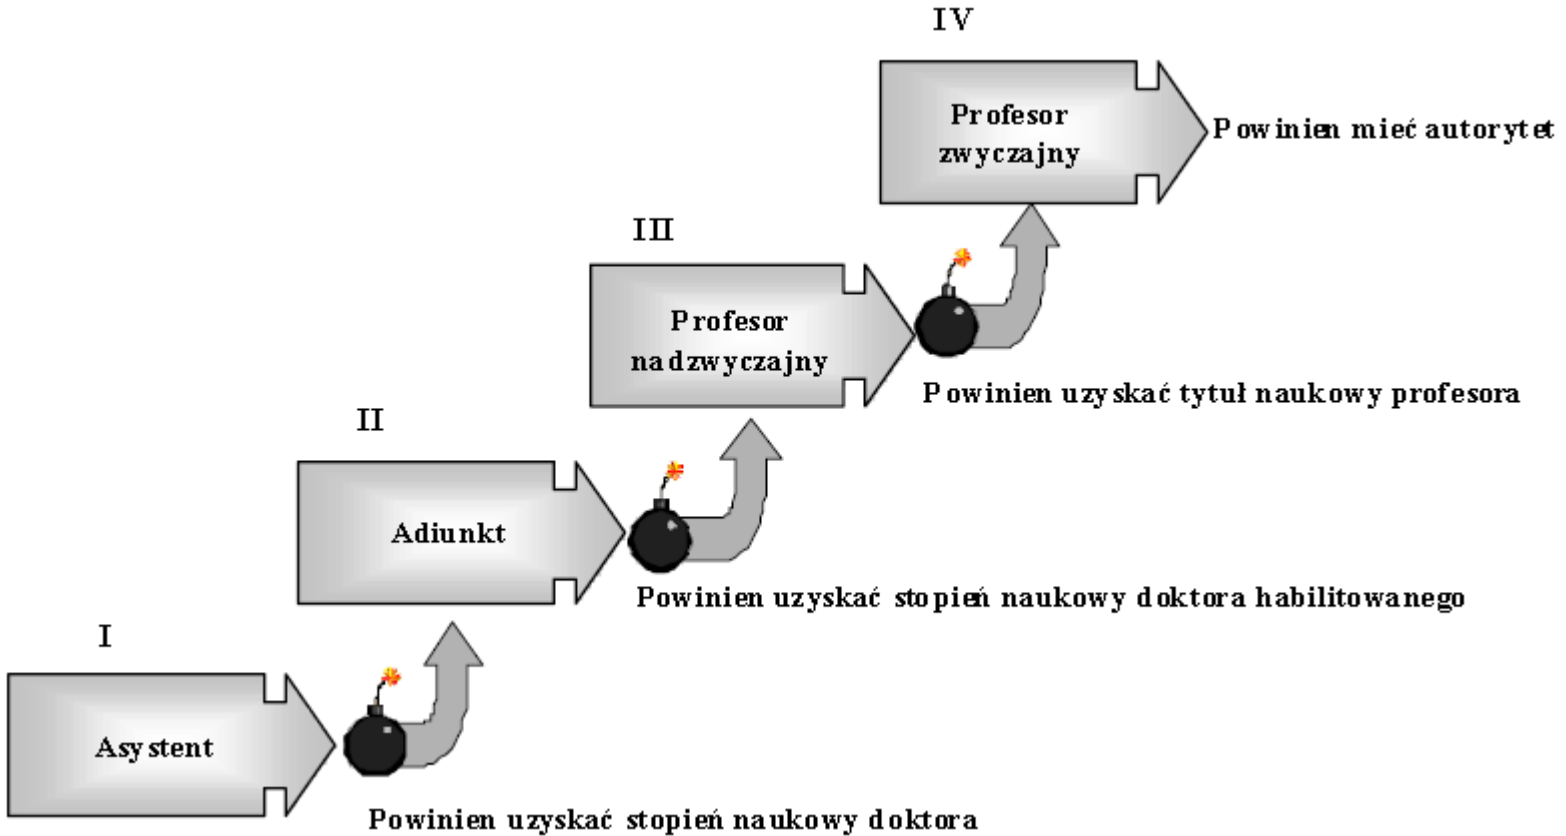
IV

Profesor zwyczajny

Powinien mieć autorytet

III

Profesor nadzwyczajny

Powinien uzyskać tytuł naukowy profesora

II

Adiunkt

Powinien uzyskać stopień naukowy doktora habilitowanego

I

Asystent

Powinien uzyskać stopień naukowy doktora